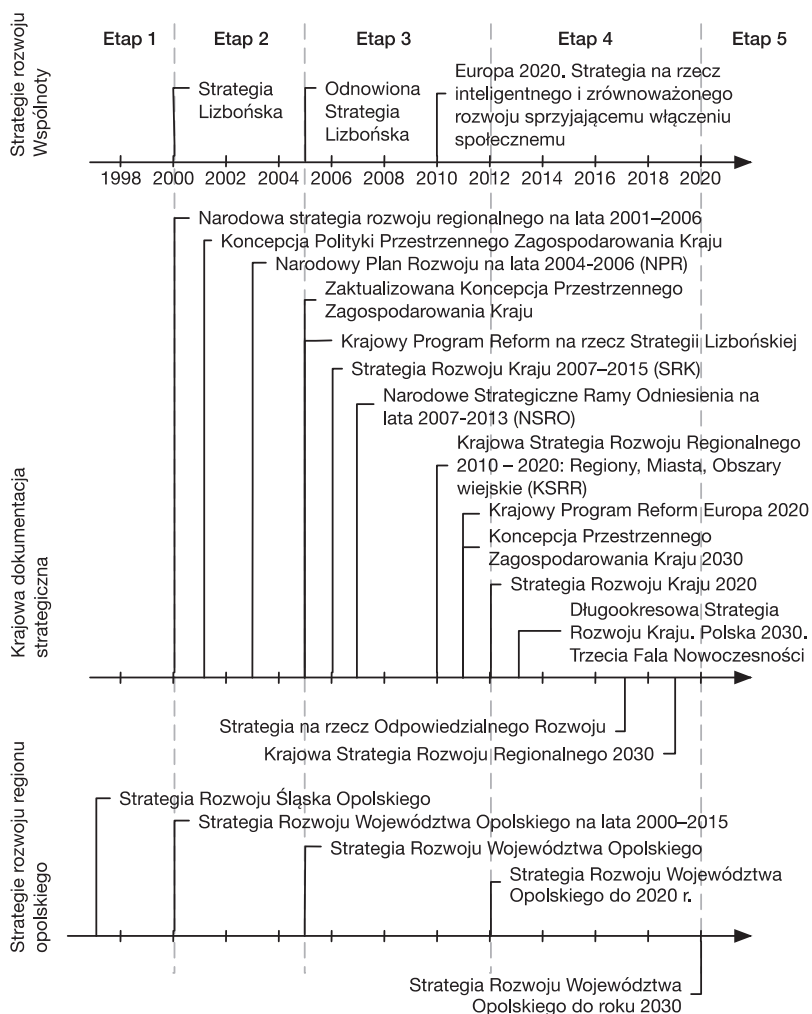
Strategie rozwoju Wspólnoty

Etap 1 | Etap 2 | Etap 3 | Etap 4 | Etap 5

Strategia Lizbońska

Odnowiona Strategia Lizbońska

Europa 2020. Strategia na rzecz inteligentnego i zrównoważonego rozwoju sprzyjającemu włączeniu społecznemu

1998 2000 2002 2004 2006 2008 2010 2012 2014 2016 2018 2020

Krajowa dokumentacja strategiczna

Narodowa strategia rozwoju regionalnego na lata 2001–2006

Koncepcja Polityki Przestrzennego Zagospodarowania Kraju

Narodowy Plan Rozwoju na lata 2004-2006 (NPR)

Zaktualizowana Koncepcja Przestrzennego Zagospodarowania Kraju

Krajowy Program Reform na rzecz Strategii Lizbońskiej

Strategia Rozwoju Kraju 2007–2015 (SRK)

Narodowe Strategiczne Ramy Odniesienia na lata 2007-2013 (NSRO)

Krajowa Strategia Rozwoju Regionalnego 2010 – 2020: Regiony, Miasta, Obszary wiejskie (KSRR)

Krajowy Program Reform Europa 2020

Koncepcja Przestrzennego Zagospodarowania Kraju 2030

Strategia Rozwoju Kraju 2020

Długookresowa Strategia Rozwoju Kraju. Polska 2030. Trzecia Fala Nowoczesności

Strategia na rzecz Odpowiedzialnego Rozwoju

Krajowa Strategia Rozwoju Regionalnego 2030

Strategie rozwoju regionu opolskiego

Strategia Rozwoju Śląska Opolskiego

Strategia Rozwoju Województwa Opolskiego na lata 2000–2015

Strategia Rozwoju Województwa Opolskiego

Strategia Rozwoju Województwa Opolskiego do 2020 r.

Strategia Rozwoju Województwa Opolskiego do roku 2030